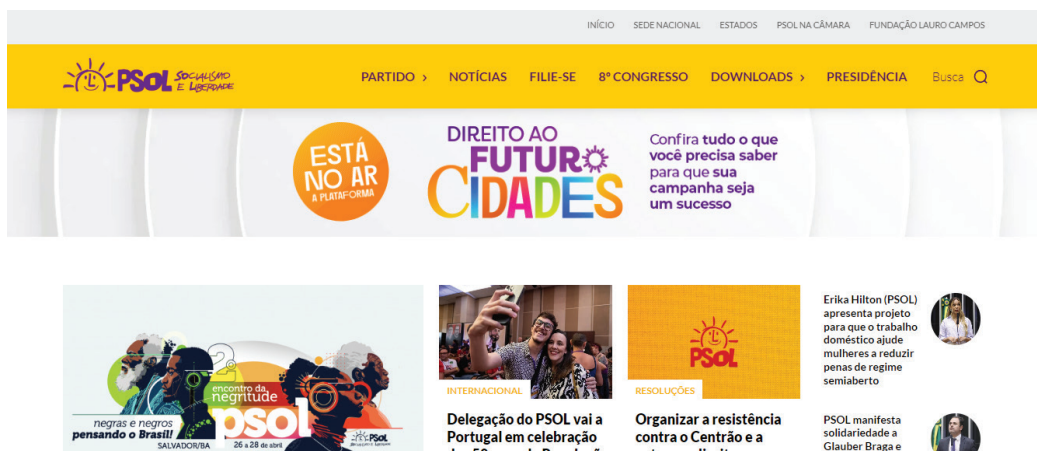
INÍCIO SEDE NACIONAL ESTADOS PSOL NA CÂMARA FUNDAÇÃO LAURO CAMPOS

PSOL Socialismo e Liberdade

PARTIDO › NOTÍCIAS FILIE-SE 8º CONGRESSO DOWNLOADS › PRESIDÊNCIA Busca

ESTÁ NO AR A PLATAFORMA

DIREITO AO FUTURO CIDADES

Confira tudo o que você precisa saber para que sua campanha seja um sucesso

encontro da negritude PSOL

negras e negros pensando o Brasil!

SALVADOR/BA 26 a 28 de abril

PSOL

INTERNACIONAL

Delegação do PSOL vai a Portugal em celebração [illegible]

PSOL

RESOLUÇÕES

Organizar a resistência contra o Centrão e a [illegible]

Erika Hilton (PSOL) apresenta projeto para que o trabalho doméstico ajude mulheres a reduzir penas de regime semiaberto

PSOL manifesta solidariedade a Glauber Braga e